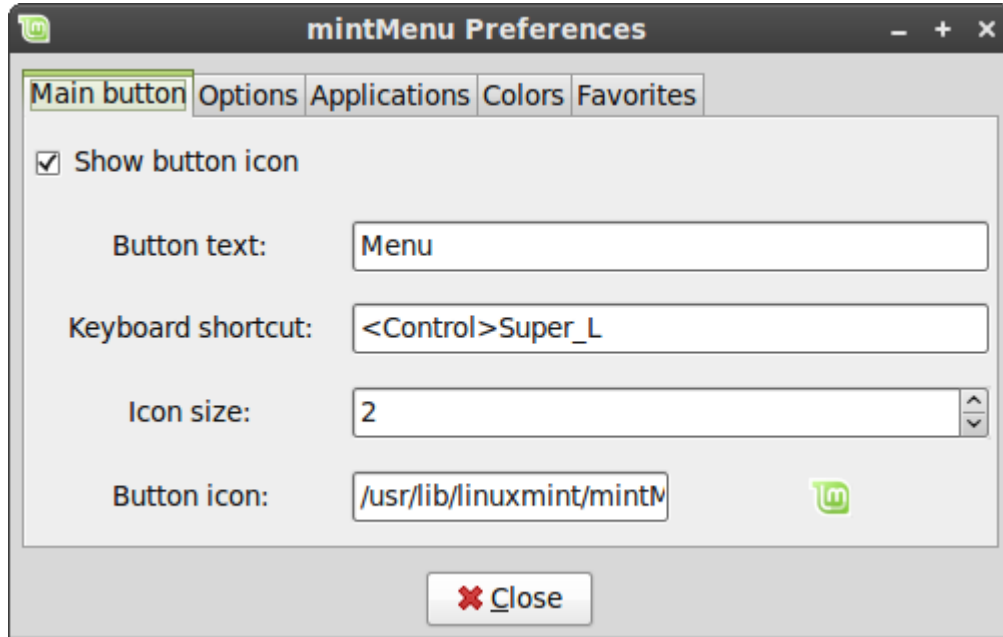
mintMenu Preferences

Main button Options Applications Colors Favorites

☑ Show button icon

Button text: Menu

Keyboard shortcut: <Control>Super_L

Icon size: 2

Button icon: /usr/lib/linuxmint/mintM

Close